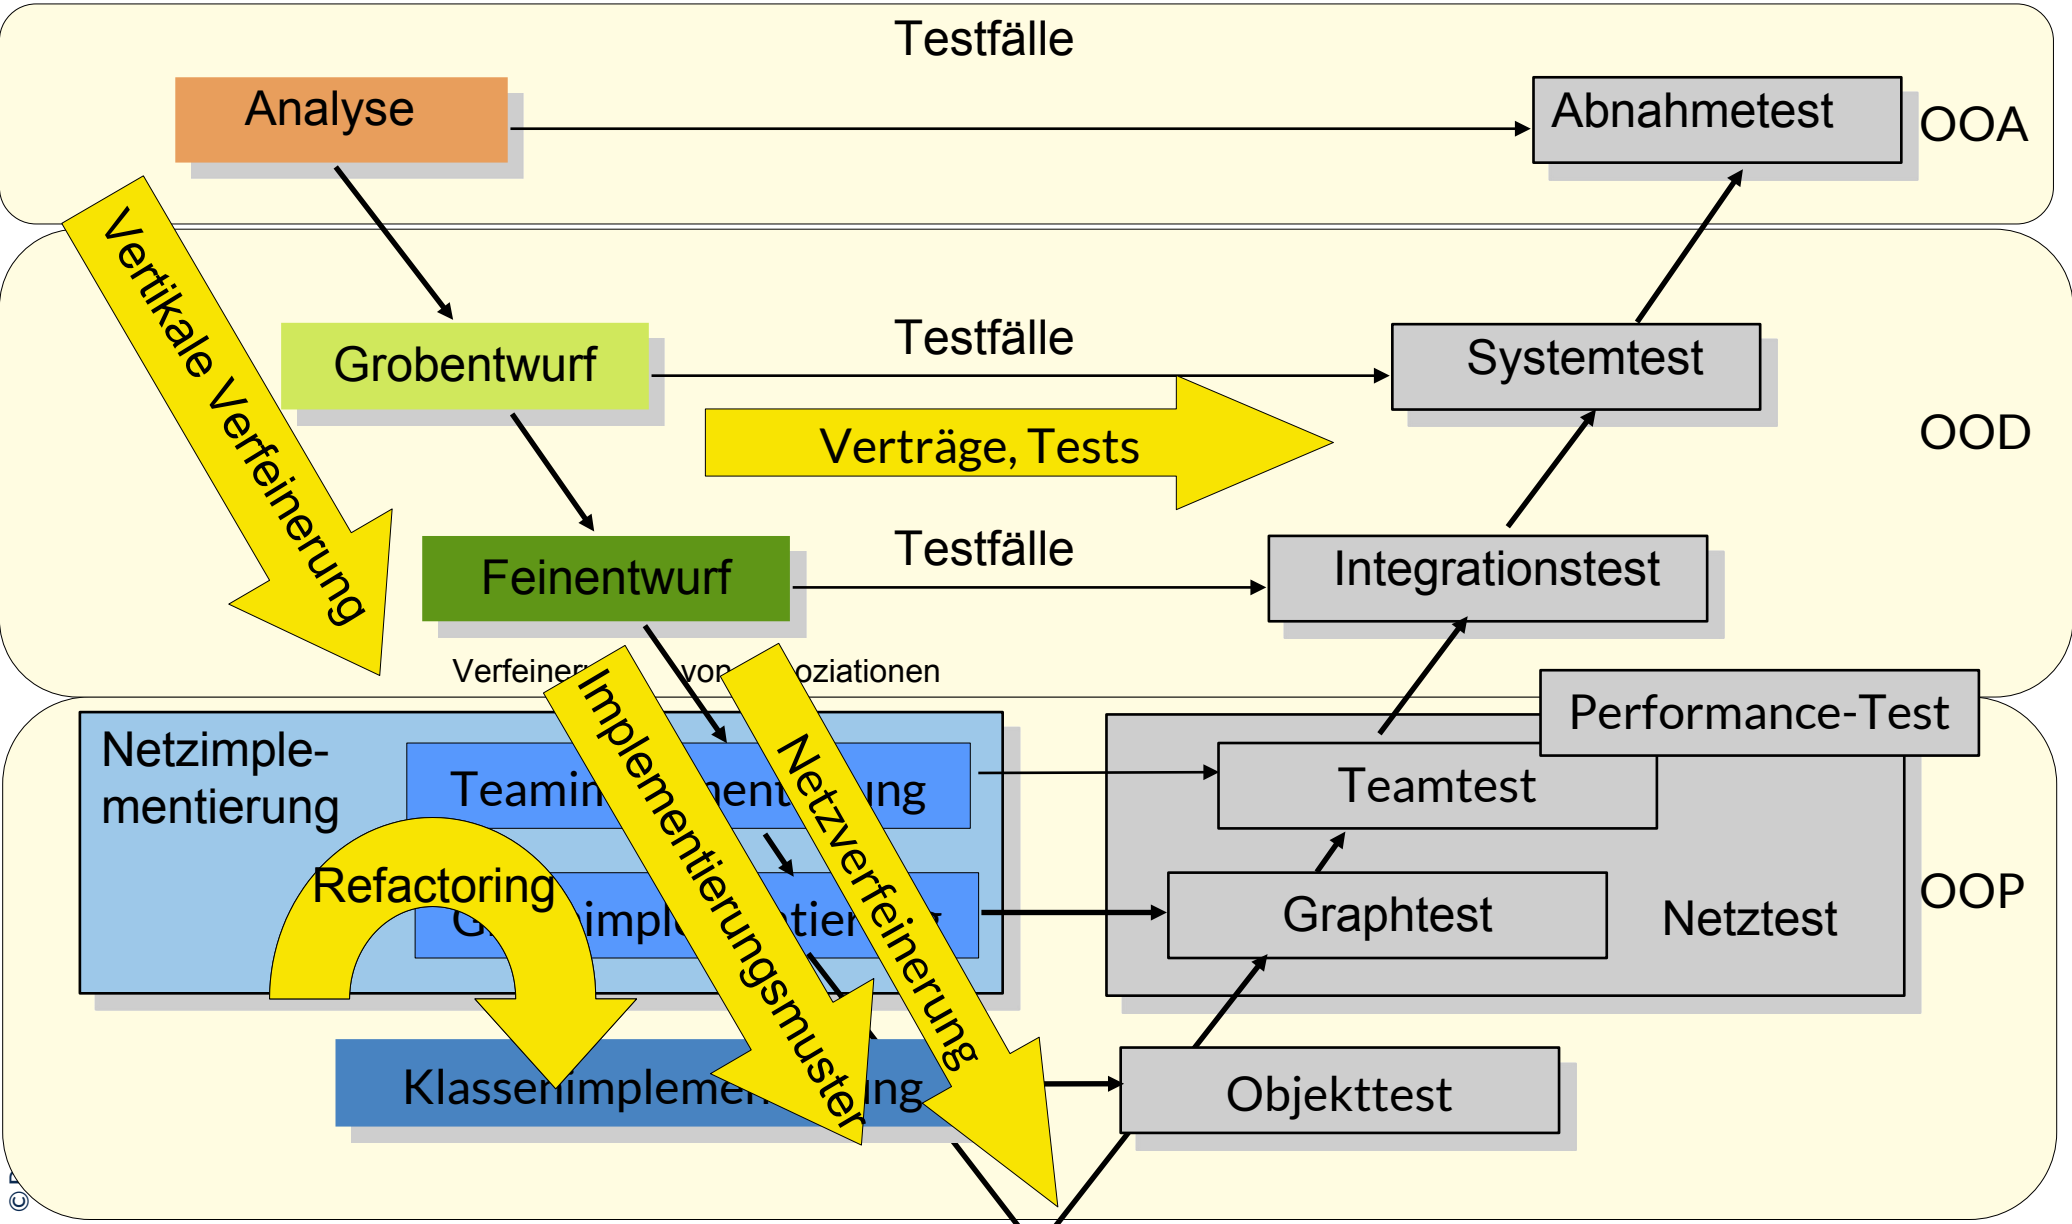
Testfälle

Analyse

Abnahmetest

OOA

Vertikale Verfeinerung

Grobentwurf

Testfälle

Systemtest

Verträge, Tests

OOD

Feinentwurf

Testfälle

Integrationstest

Verfeiner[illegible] von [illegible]oziationen

Implementierungsmuster

Netzverfeinerung

Performance-Test

Netzimplementierung

Teamin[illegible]ent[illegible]ung

Teamtest

Refactoring

G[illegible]impl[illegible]tier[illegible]

Graphtest

Netztest

OOP

Klassenimpleme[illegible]ung

Objekttest

©